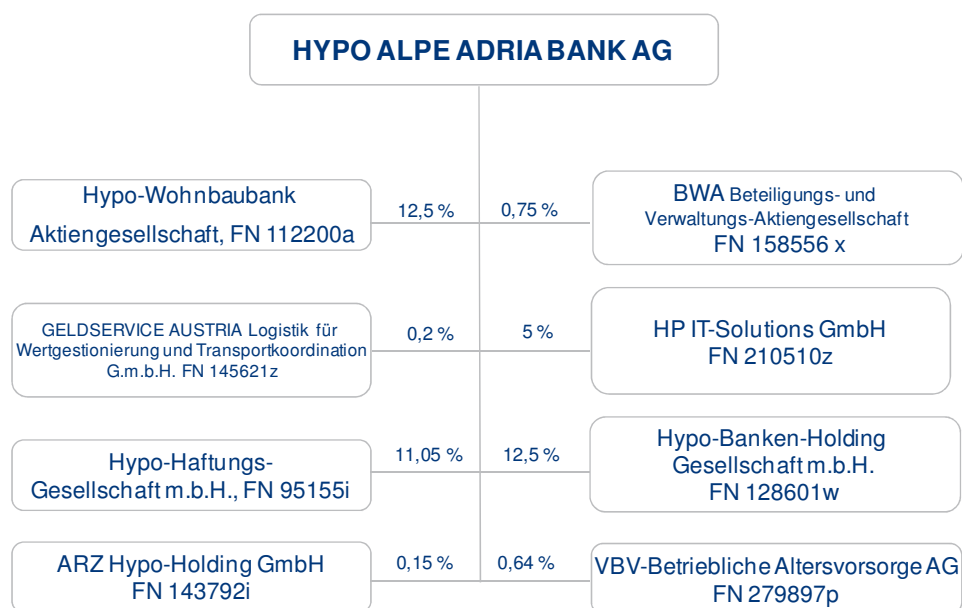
HYPO ALPE ADRIA BANK AG

Hypo-Wohnbaubank Aktiengesellschaft, FN 112200a

12,5 %

0,75 %

BWA Beteiligungs- und Verwaltungs-Aktiengesellschaft FN 158556 x

GELDSERVICE AUSTRIA Logistik für Wertgestionierung und Transportkoordination G.m.b.H. FN 145621z

0,2 %

5 %

HP IT-Solutions GmbH FN 210510z

Hypo-Haftungs-Gesellschaft m.b.H., FN 95155i

11,05 %

12,5 %

Hypo-Banken-Holding Gesellschaft m.b.H. FN 128601w

ARZ Hypo-Holding GmbH FN 143792i

0,15 %

0,64 %

VBV-Betriebliche Altersvorsorge AG FN 279897p